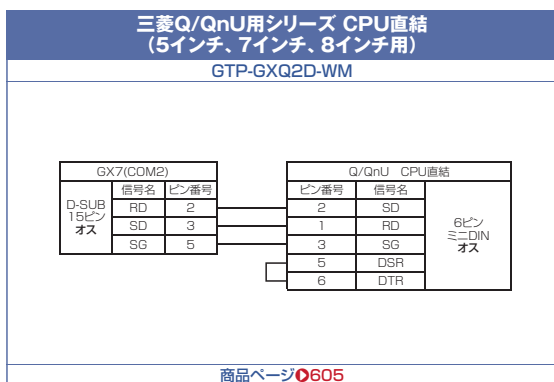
三菱Q/QnU用シリーズ CPU直結
(5インチ、7インチ、8インチ用)

GTP-GXQ2D-WM

| GX7(COM2) | | |
|---|---|---|
| | 信号名 | ピン番号 |
| D-SUB 15ピン オス | RD | 2 |
| | SD | 3 |
| | SG | 5 |

| Q/QnU CPU直結 | | |
|---|---|---|
| ピン番号 | 信号名 | |
| 2 | SD | 6ピン ミニDIN オス |
| 1 | RD | |
| 3 | SG | |
| 5 | DSR | |
| 6 | DTR | |

商品ページ605